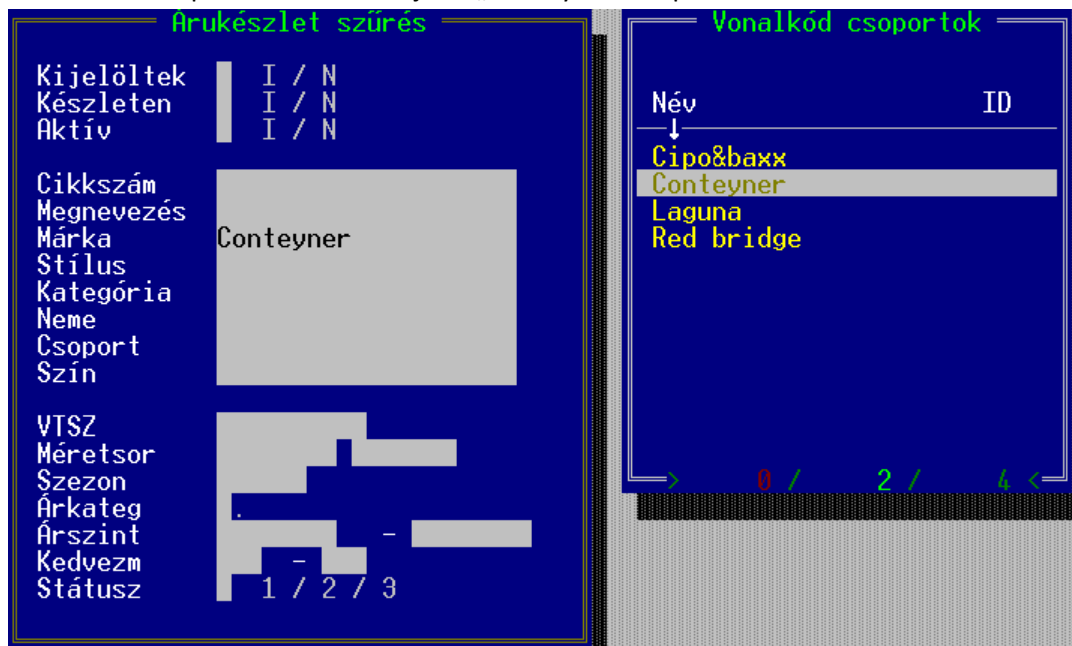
Árukészlet szűrés

Kijelöltek I / N
Készleten I / N
Aktív I / N

Cikkszám
Megnevezés
Márka Conteyner
Stílus
Kategória
Neme
Csoport
Szín

VTSZ
Méretsor
Szezon
Árkateg .
Árszint -
Kedvezm -
Státusz 1 / 2 / 3

Vonalkód csoportok

Név ID

Cipo&baxx
Conteyner
Laguna
Red bridge

0 / 2 / 4